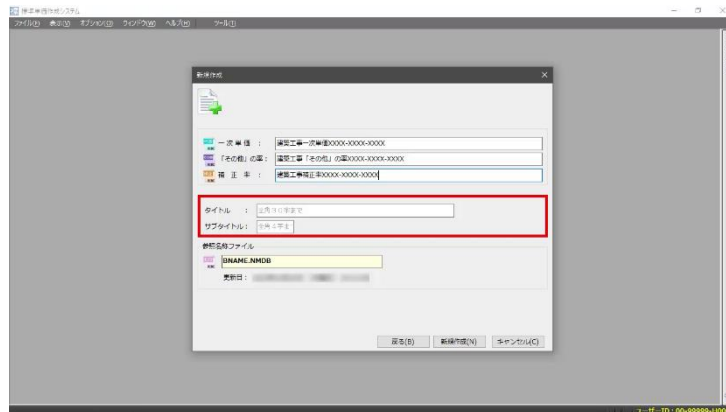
複合単価作成システム
ファイル(F) 表示(V) オプション(O) ウィンドウ(W) ヘルプ(H) ツール(T)

新規作成

一 次 単 価 : 建築工事一次単価XXXX-XXXX-XXXX
「その他」の率 : 建築工事「その他」の率XXXX-XXXX-XXXX
補 正 率 : 建築工事補正率XXXX-XXXX-XXXX

タイトル : 全角10文字まで
サブタイトル: 全角4文字

参照名称ファイル
BNAME.NMDB
更新日 : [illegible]

戻る(B) 新規作成(N) キャンセル(C)

ユーザーID : 00-99999-100